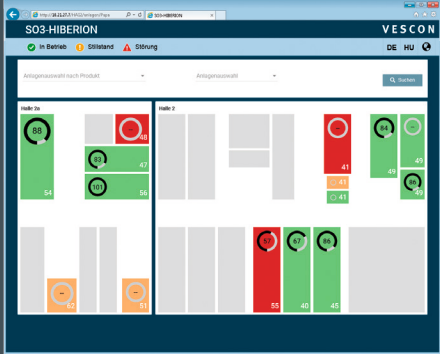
http://10.21.27.7/AKG2/anlagen/Page

SO3-HIBERION

SO3-HIBERION

VESCON

In Betrieb
Stillstand
Störung

DE HU

Anlagenauswahl nach Produkt

Anlagenauswahl

Suchen

Halle 2a

88
54

48

83
47

101
56

57

51

Halle 2

41

41

41

84
45

49

86
49

57
55

67
40

86
45